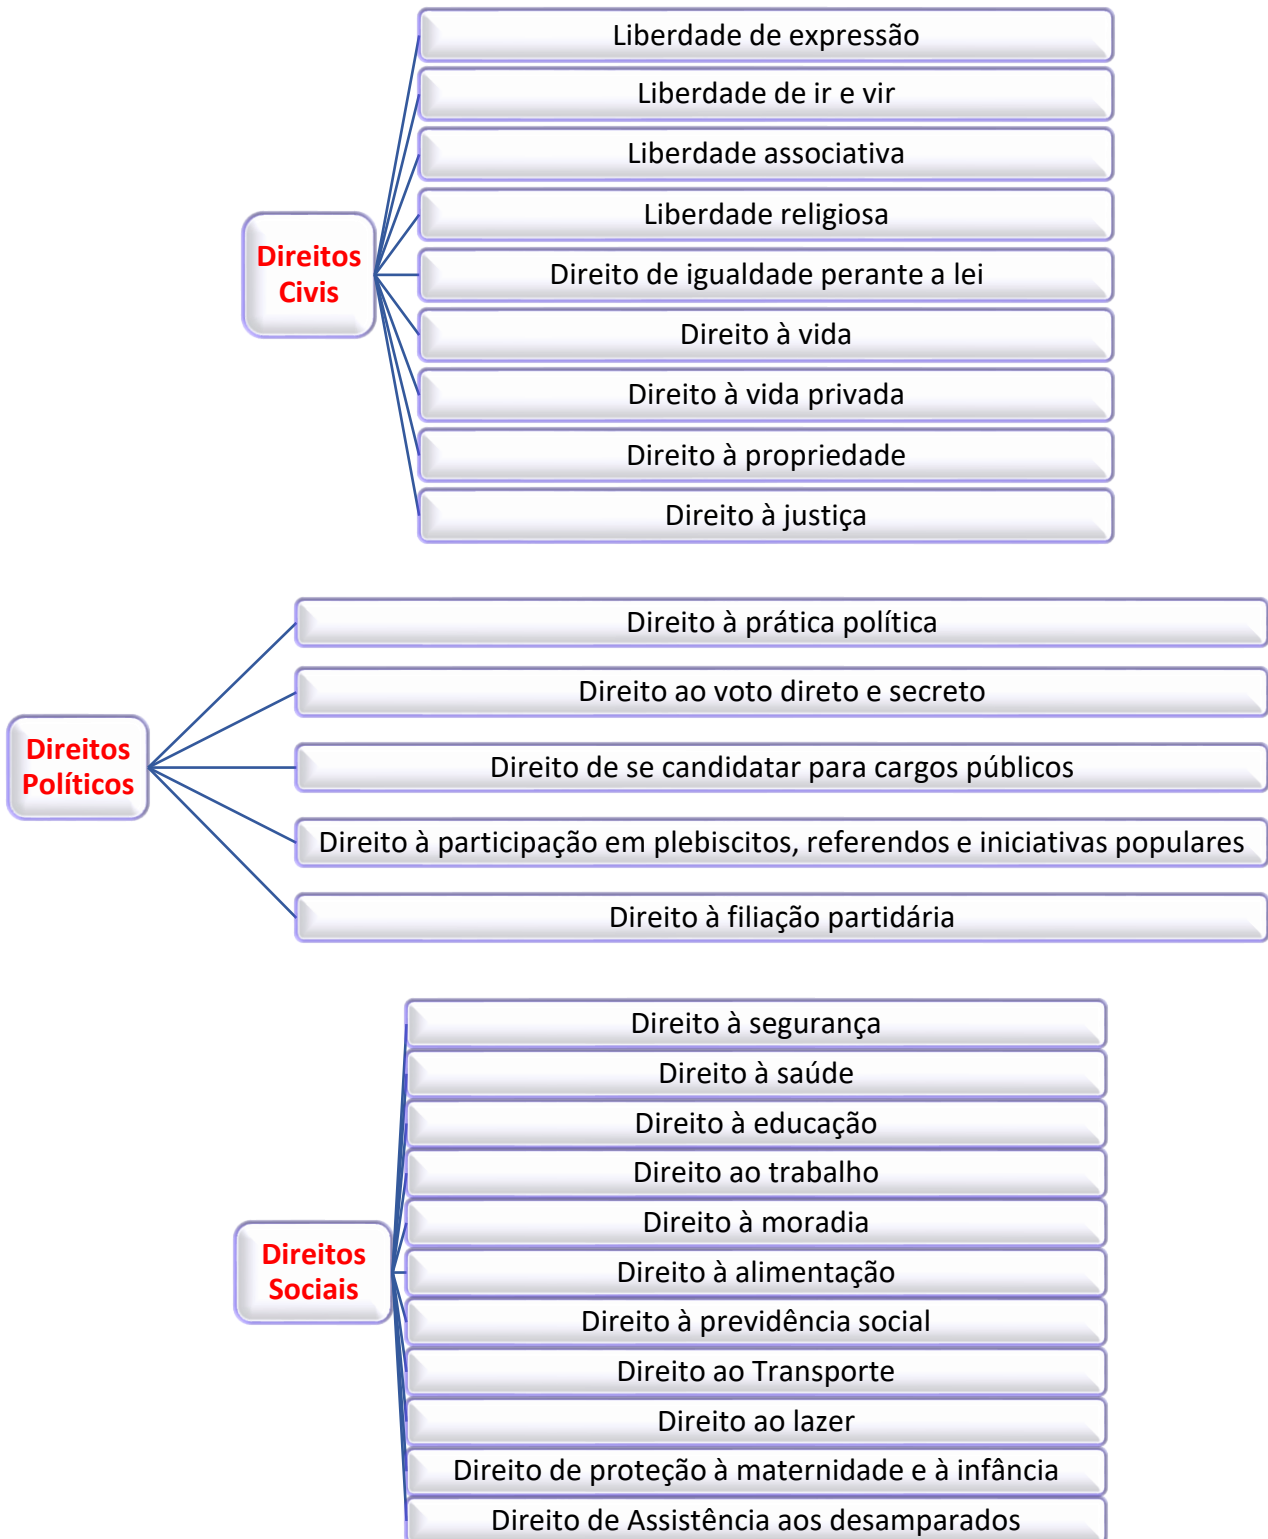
Direitos Civis

Liberdade de expressão
Liberdade de ir e vir
Liberdade associativa
Liberdade religiosa
Direito de igualdade perante a lei
Direito à vida
Direito à vida privada
Direito à propriedade
Direito à justiça

Direitos Políticos

Direito à prática política
Direito ao voto direto e secreto
Direito de se candidatar para cargos públicos
Direito à participação em plebiscitos, referendos e iniciativas populares
Direito à filiação partidária

Direitos Sociais

Direito à segurança
Direito à saúde
Direito à educação
Direito ao trabalho
Direito à moradia
Direito à alimentação
Direito à previdência social
Direito ao Transporte
Direito ao lazer
Direito de proteção à maternidade e à infância
Direito de Assistência aos desamparados